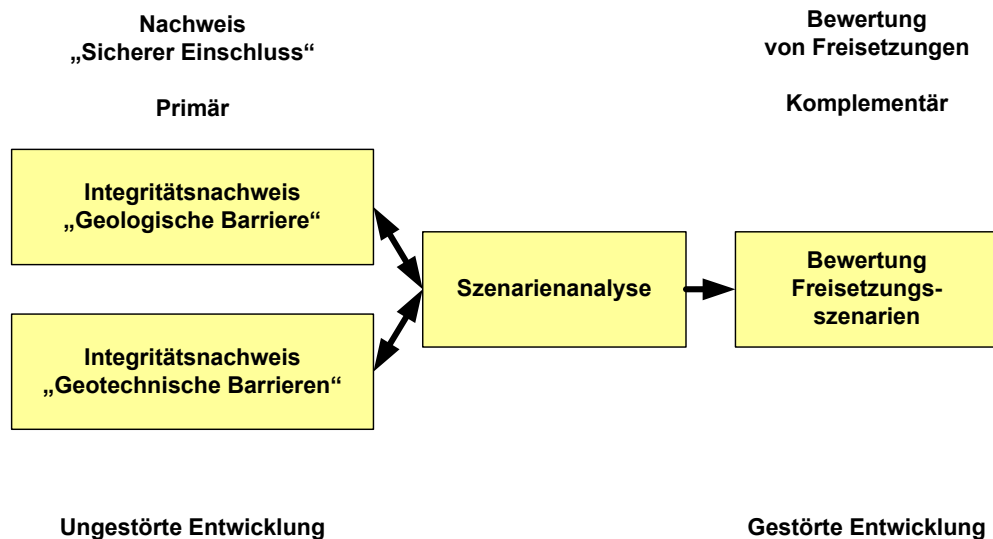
Nachweis „Sicherer Einschluss“

Primär

Bewertung von Freisetzungen

Komplementär

Integritätsnachweis „Geologische Barriere“

Integritätsnachweis „Geotechnische Barrieren“

Szenarienanalyse

Bewertung Freisetzungsszenarien

Ungestörte Entwicklung

Gestörte Entwicklung